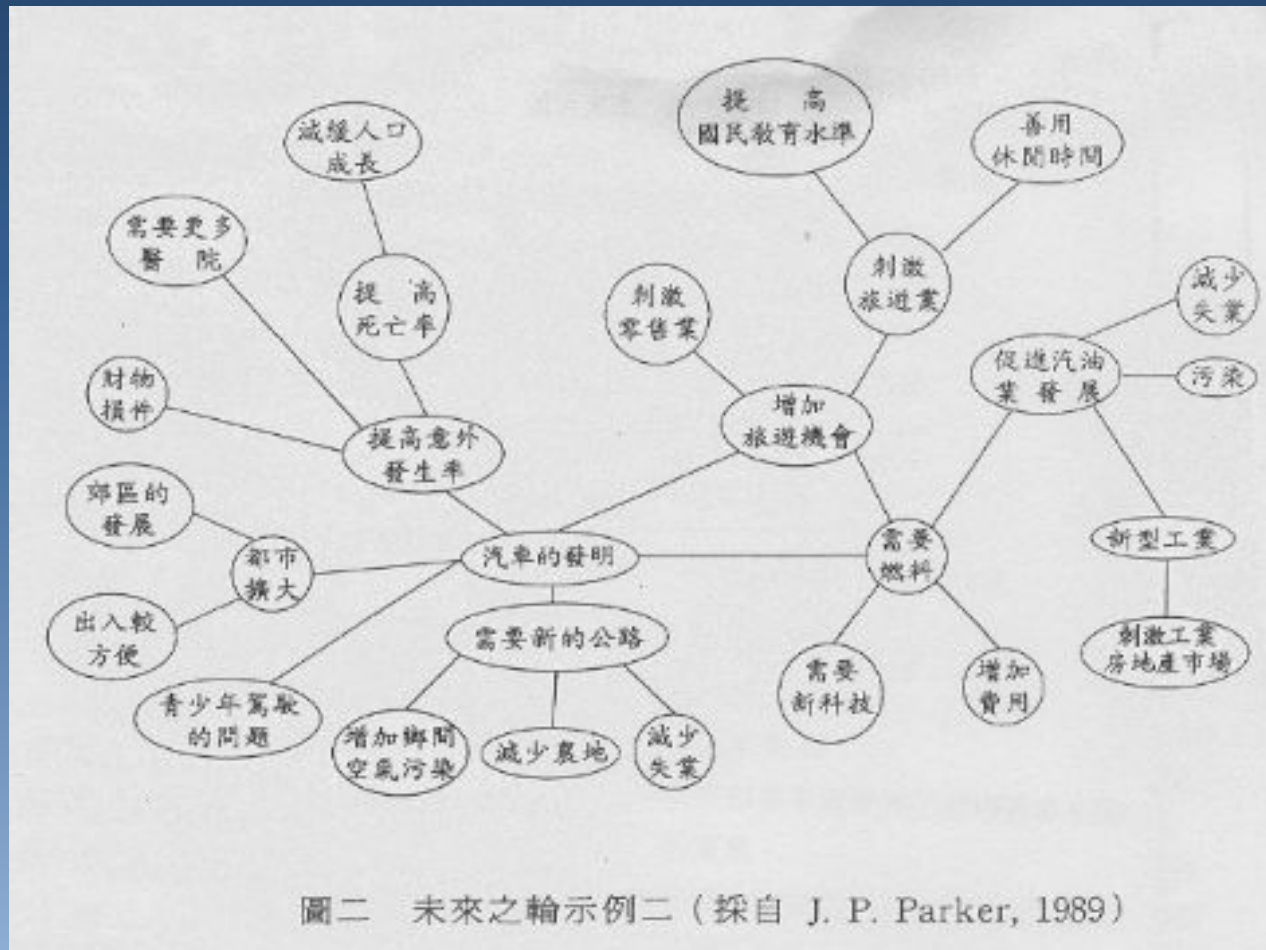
提　高
國民教育水準

善用
休閒時間

減緩人口
成長

需要更多
醫　院

提　高
死亡率

刺激
旅遊業

刺激
零售業

減少
失業

促進汽油
業發展

污染

財物
損件

提高意外
發生率

增加
旅遊機會

郊區的
發展

都市
擴大

汽車的發明

需要
燃料

新型工業

出入較
方便

需要新的公路

刺激工業
房地產市場

青少年駕駛
的問題

增加鄉間
空氣污染

減少農地

減少
失業

需要
新科技

增加
費用

圖二　未來之輪示例二（採自 J. P. Parker, 1989）